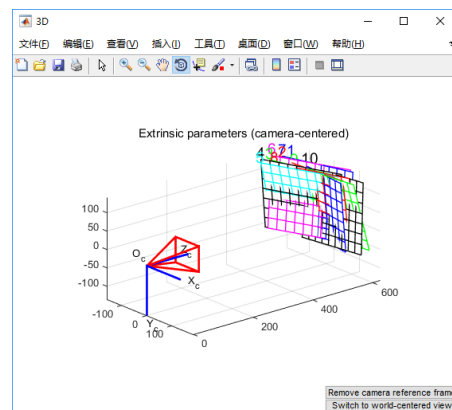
3D

文件(F) 编辑(E) 查看(V) 插入(I) 工具(T) 桌面(D) 窗口(W) 帮助(H)

Extrinsic parameters (camera-centered)

4 6 7 1 8 3 5 2 10

100
50
0
-50
-100

$O_c$
$Z_c$
$X_c$
$Y_c$

-100
0
100

0
200
400
600

Remove camera reference frame
Switch to world-centered view